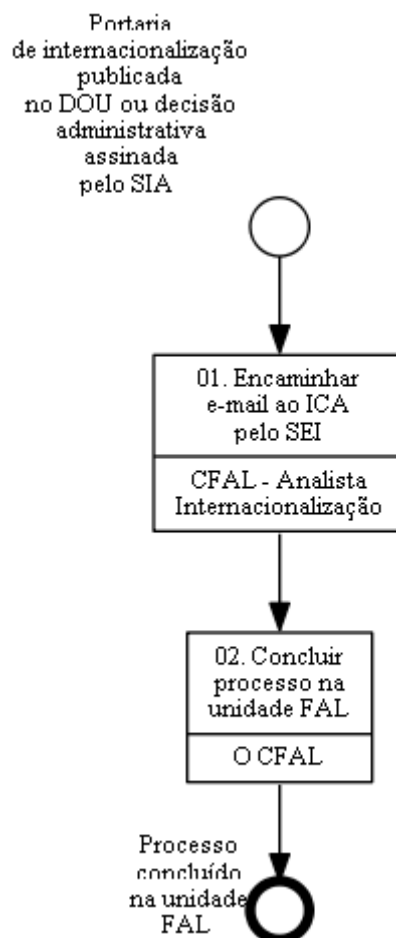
Portaria de internacionalização publicada no DOU ou decisão administrativa assinada pelo SIA

01. Encaminhar e-mail ao ICA pelo SEI

CFAL - Analista Internacionalização

02. Concluir processo na unidade FAL

O CFAL

Processo concluído na unidade FAL